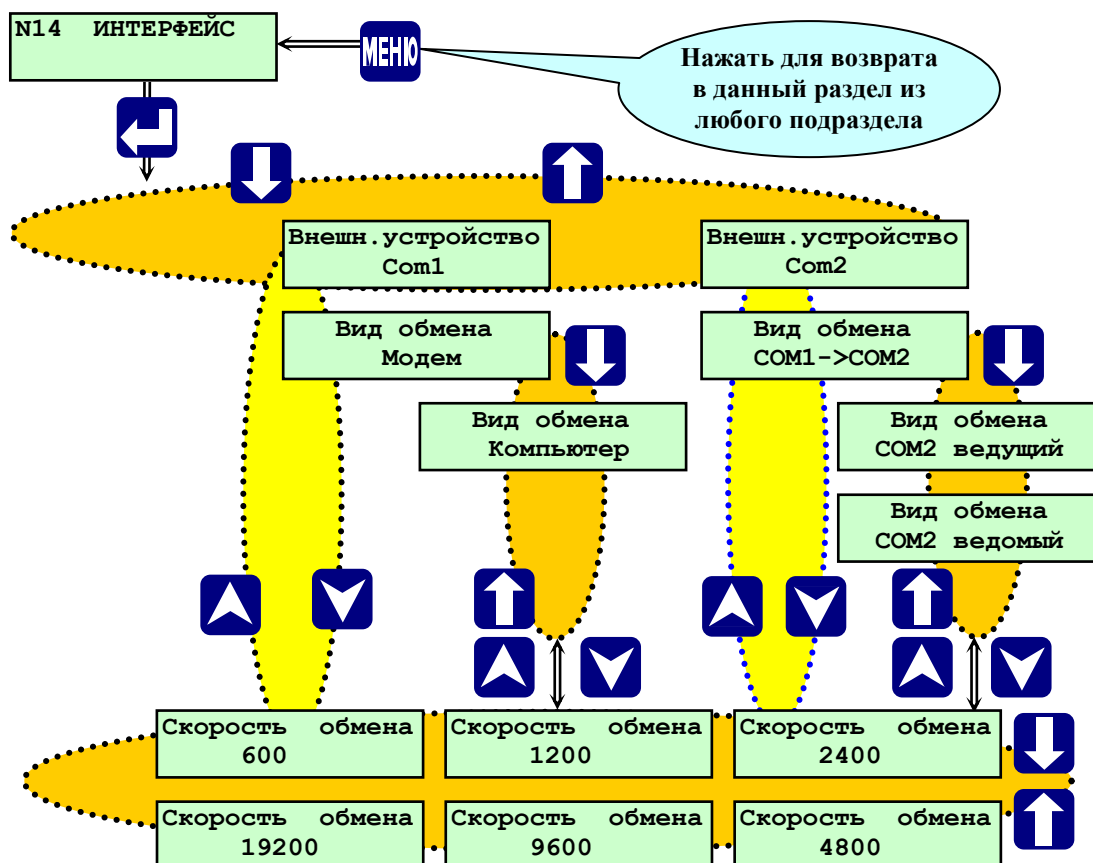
N14 ИНТЕРФЕЙС

МЕНЮ

Нажать для возврата в данный раздел из любого подраздела

Внешн.устройство Com1

Внешн.устройство Com2

Вид обмена Модем

Вид обмена Компьютер

Вид обмена COM1->COM2

Вид обмена COM2 ведущий

Вид обмена COM2 ведомый

Скорость обмена 600

Скорость обмена 1200

Скорость обмена 2400

Скорость обмена 19200

Скорость обмена 9600

Скорость обмена 4800